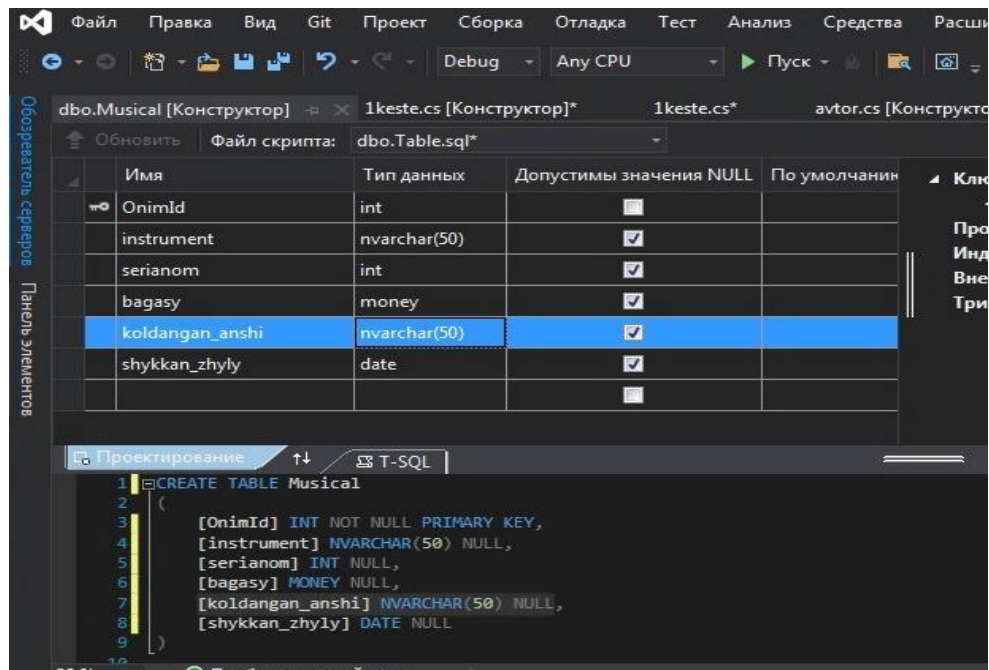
Файл Правка Вид Git Проект Сборка Отладка Тест Анализ Средства Расши

Debug Any CPU ▶ Пуск

Обозреватель серверов Панель элементов

dbo.Musical [Конструктор] 1keste.cs [Конструктор]* 1keste.cs* avtor.cs [Конструкто

Обновить Файл скрипта: dbo.Table.sql*

| Имя | Тип данных | Допустимы значения NULL | По умолчанию |
|---|---|---|---|
| OnimId | int | ☐ | |
| instrument | nvarchar(50) | ☑ | |
| serianom | int | ☑ | |
| bagasy | money | ☑ | |
| koldangan_anshi | nvarchar(50) | ☑ | |
| shykkan_zhyly | date | ☑ | |
| | | ☐ | |

Клю
Про
Инд
Вне
Три

Проектирование ↑↓ T-SQL

1 CREATE TABLE Musical
2 (
3 [OnimId] INT NOT NULL PRIMARY KEY,
4 [instrument] NVARCHAR(50) NULL,
5 [serianom] INT NULL,
6 [bagasy] MONEY NULL,
7 [koldangan_anshi] NVARCHAR(50) NULL,
8 [shykkan_zhyly] DATE NULL
9 )
10